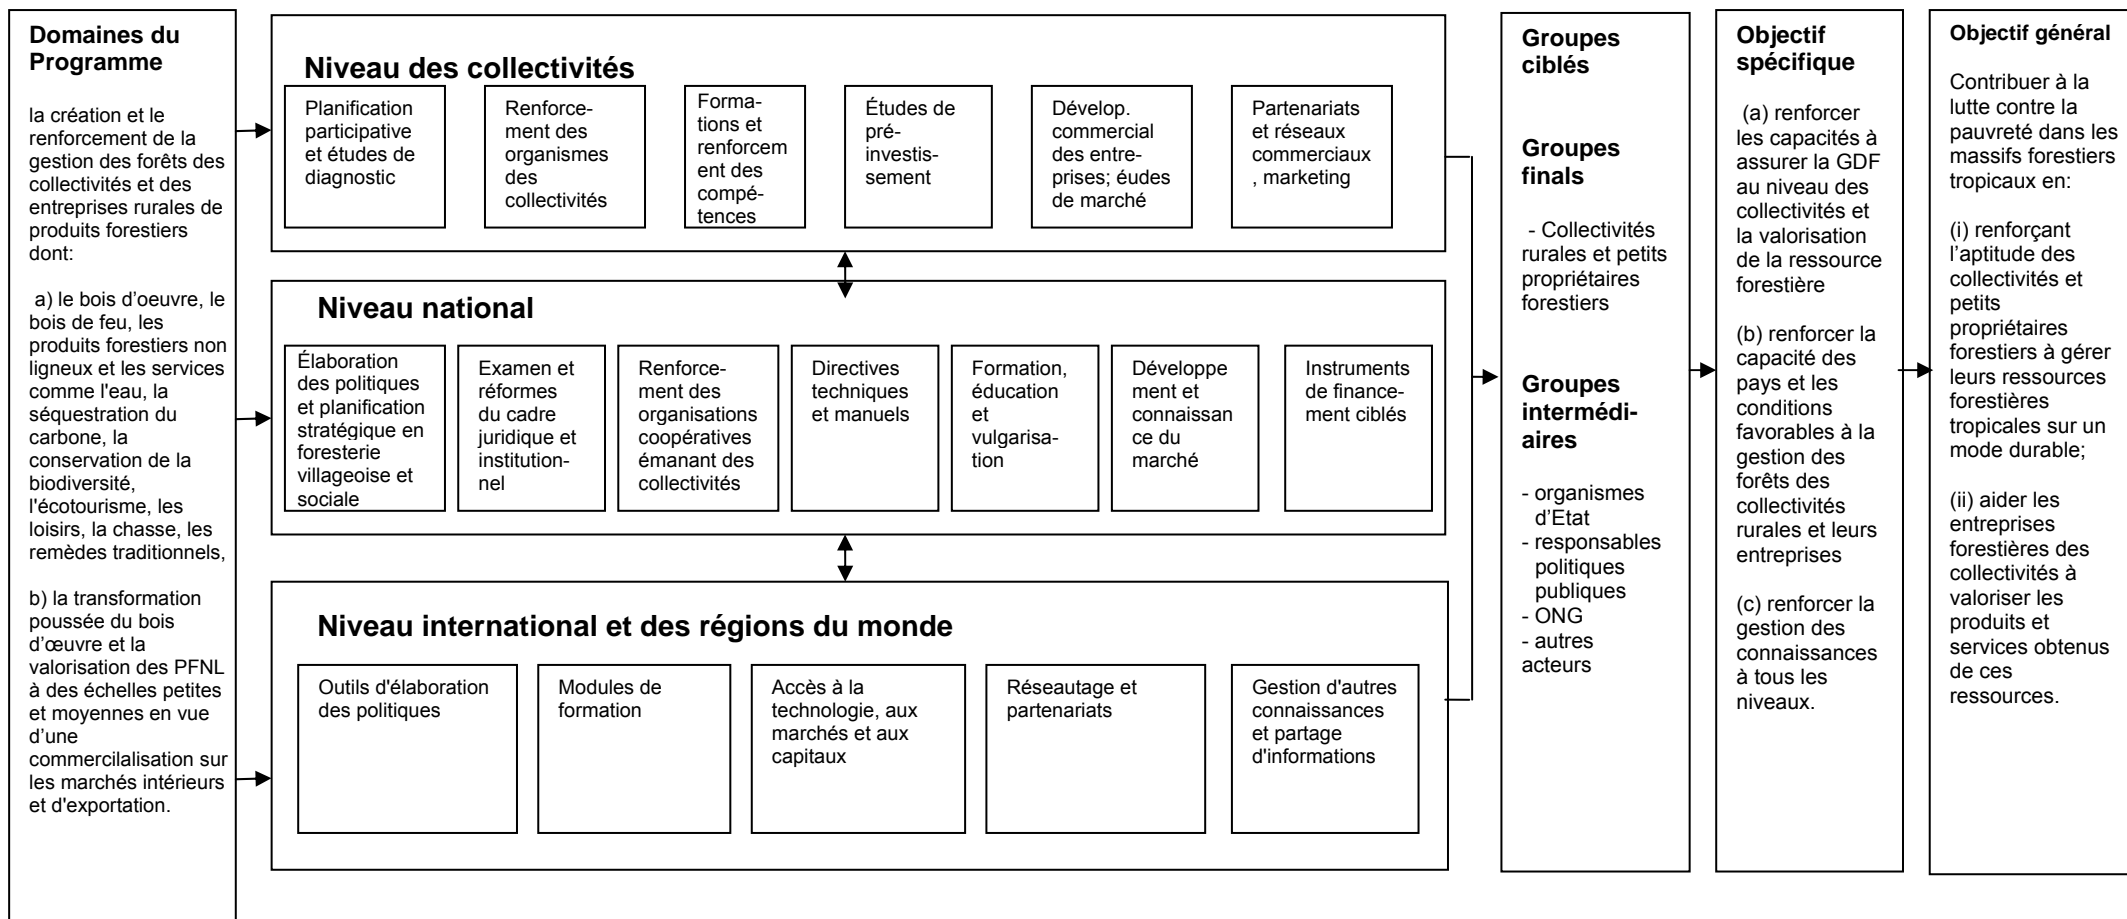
Domaines du Programme

la création et le renforcement de la gestion des forêts des collectivités et des entreprises rurales de produits forestiers dont:

a) le bois d'oeuvre, le bois de feu, les produits forestiers non ligneux et les services comme l'eau, la séquestration du carbone, la conservation de la biodiversité, l'écotourisme, les loisirs, la chasse, les remèdes traditionnels,

b) la transformation poussée du bois d'œuvre et la valorisation des PFNL à des échelles petites et moyennes en vue d'une commercilalisation sur les marchés intérieurs et d'exportation.

Niveau des collectivités

Planification participative et études de diagnostic

Renforcement des organismes des collectivités

Formations et renforcement des compétences

Études de pré-investissement

Dévelop. commercial des entreprises; éudes de marché

Partenariats et réseaux commerciaux , marketing

Niveau national

Élaboration des politiques et planification stratégique en foresterie villageoise et sociale

Examen et réformes du cadre juridique et institutionnel

Renforcement des organisations coopératives émanant des collectivités

Directives techniques et manuels

Formation, éducation et vulgarisation

Développement et connaissance du marché

Instruments de financement ciblés

Niveau international et des régions du monde

Outils d'élaboration des politiques

Modules de formation

Accès à la technologie, aux marchés et aux capitaux

Réseautage et partenariats

Gestion d'autres connaissances et partage d'informations

Groupes ciblés

Groupes finals

- Collectivités rurales et petits propriétaires forestiers

Groupes intermédiaires

- organismes d'Etat
- responsables politiques publiques
- ONG
- autres acteurs

Objectif spécifique

(a) renforcer les capacités à assurer la GDF au niveau des collectivités et la valorisation de la ressource forestière

(b) renforcer la capacité des pays et les conditions favorables à la gestion des forêts des collectivités rurales et leurs entreprises

(c) renforcer la gestion des connaissances à tous les niveaux.

Objectif général

Contribuer à la lutte contre la pauvreté dans les massifs forestiers tropicaux en:

(i) renforçant l'aptitude des collectivités et petits propriétaires forestiers à gérer leurs ressources forestières tropicales sur un mode durable;

(ii) aider les entreprises forestières des collectivités à valoriser les produits et services obtenus de ces ressources.